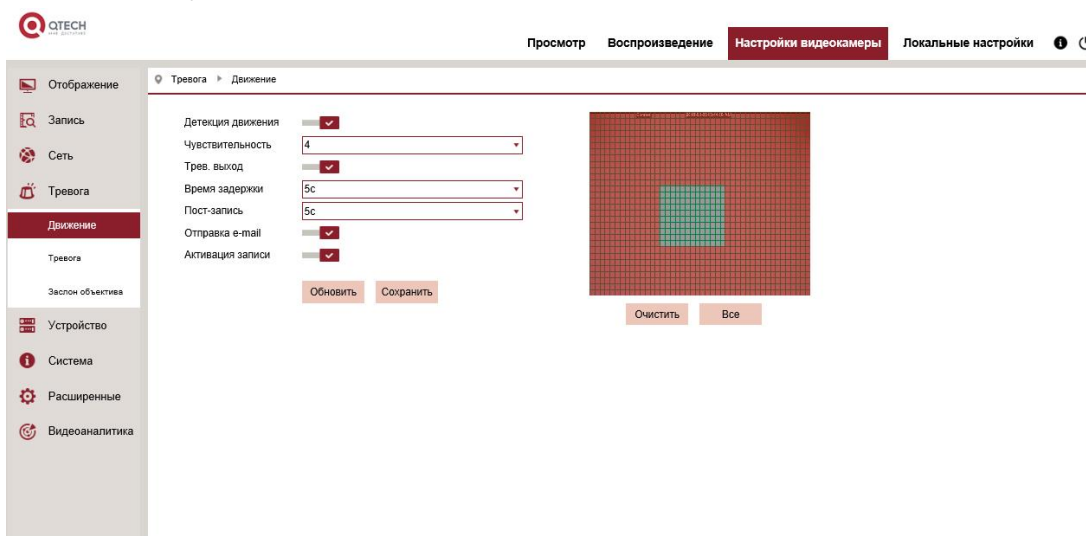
QTECH

Просмотр Воспроизведение Настройки видеокамеры Локальные настройки

Отображение
Запись
Сеть
Тревога
Движение
Тревога
Заслон объектива
Устройство
Система
Расширенные
Видеоаналитика

Тревога ▸ Движение

Детекция движения
Чувствительность 4
Трев. выход
Время задержки 5с
Пост-запись 5с
Отправка e-mail
Активация записи

Обновить Сохранить

Очистить Все